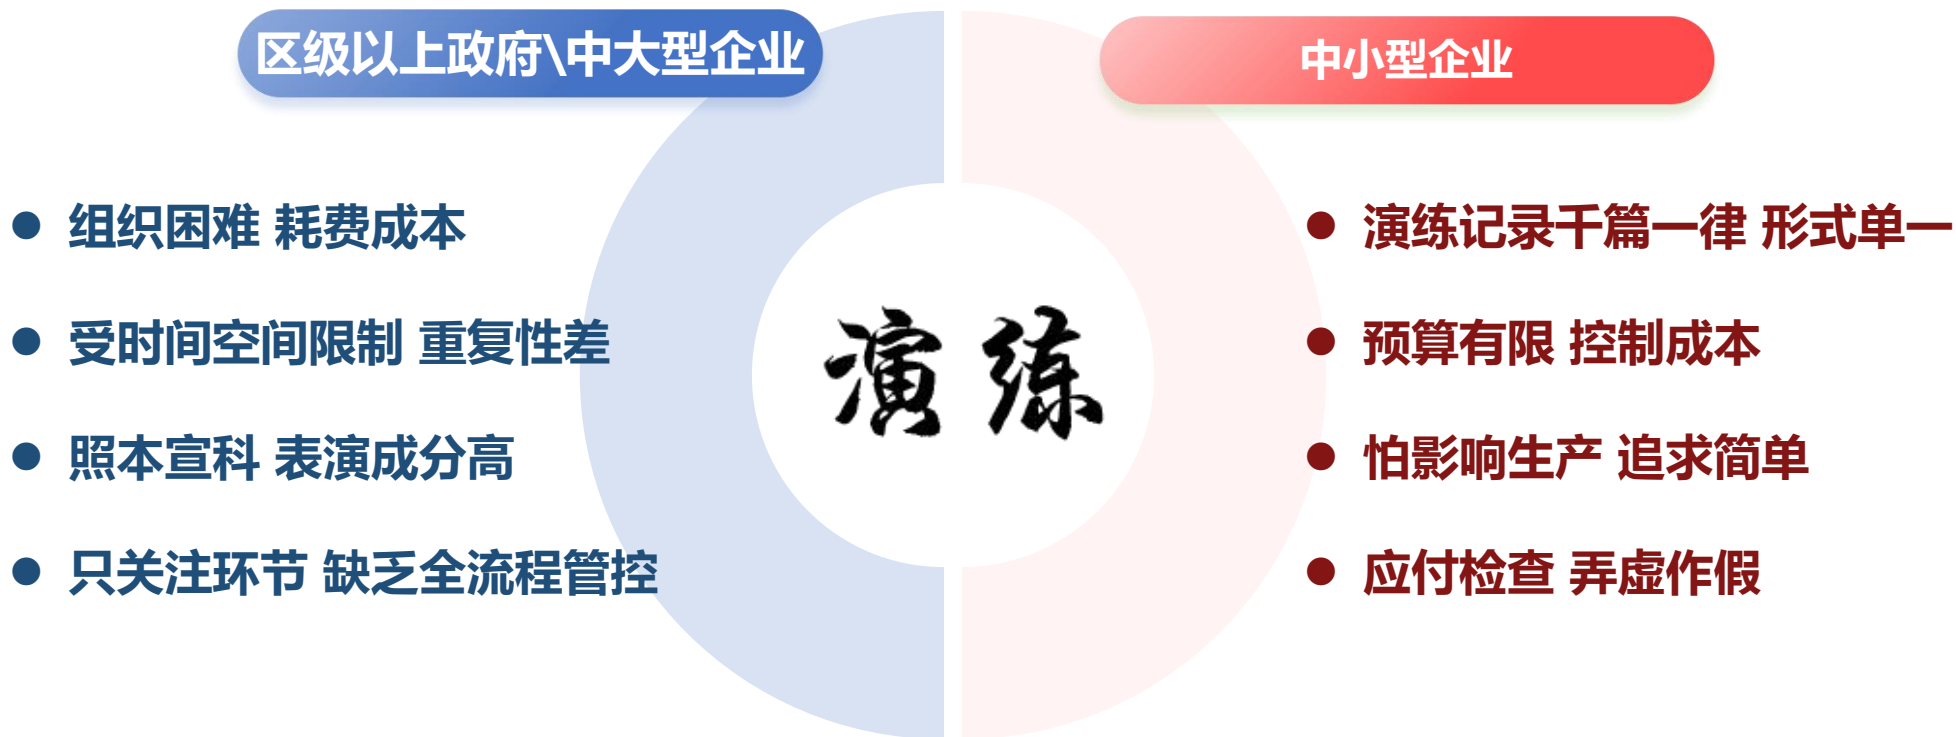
区级以上政府\中大型企业

中小型企业

演练

组织困难 耗费成本

受时间空间限制 重复性差

照本宣科 表演成分高

只关注环节 缺乏全流程管控

演练记录千篇一律 形式单一

预算有限 控制成本

怕影响生产 追求简单

应付检查 弄虚作假